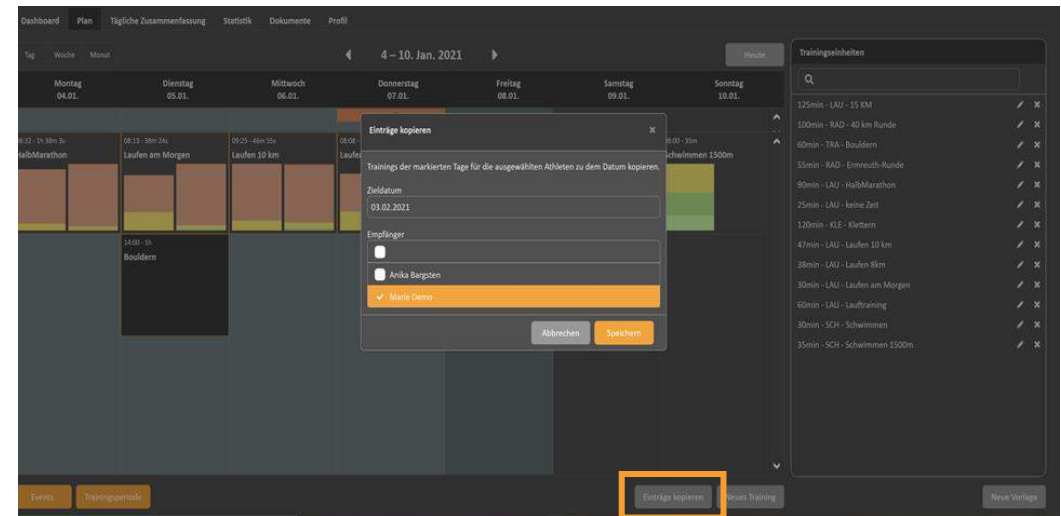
Dashboard Plan Tägliche Zusammenfassung Statistik Dokumente Profil

Tag Woche Monat

4 – 10. Jan. 2021

Heute

Montag 04.01.
Dienstag 05.01.
Mittwoch 06.01.
Donnerstag 07.01.
Freitag 08.01.
Samstag 09.01.
Sonntag 10.01.

08:32 - 1h 38m 3s
HalbMarathon

08:13 - 38m 24s
Laufen am Morgen

09:25 - 46m 55s
Laufen 10 km

08:08
Laufe

8:00 - 35m
Schwimmen 1500m

14:00 - 1h
Bouldern

Einträge kopieren

Trainings der markierten Tage für die ausgewählten Athleten zu dem Datum kopieren.

Zieldatum
03.02.2021

Empfänger

Anika Bargsten

Marie Demo

Abbrechen Speichern

Trainingseinheiten

125min - LAU - 15 KM
100min - RAD - 40 km Runde
60min - TRA - Bouldern
55min - RAD - Ermreuth-Runde
90min - LAU - HalbMarathon
25min - LAU - keine Zeit
120min - KLE - Klettern
47min - LAU - Laufen 10 km
38min - LAU - Laufen 8km
30min - LAU - Laufen am Morgen
60min - LAU - Lauftraining
30min - SCH - Schwimmen
35min - SCH - Schwimmen 1500m

Events Trainingsperiode

Einträge kopieren Neues Training

Neue Vorlage